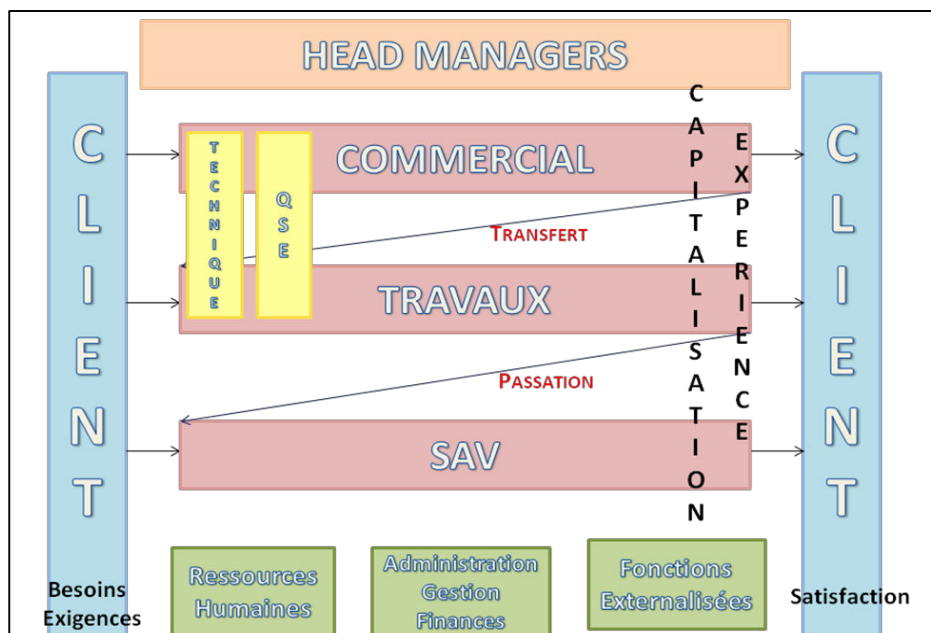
HEAD MANAGERS

CLIENT

TECHNIQUE

QSE

COMMERCIAL

CAPITALISATION

EXPERIENCE

CLIENT

TRANSFERT

TRAVAUX

PASSATION

SAV

Ressources Humaines

Administration Gestion Finances

Fonctions Externalisées

Besoins Exigences

Satisfaction